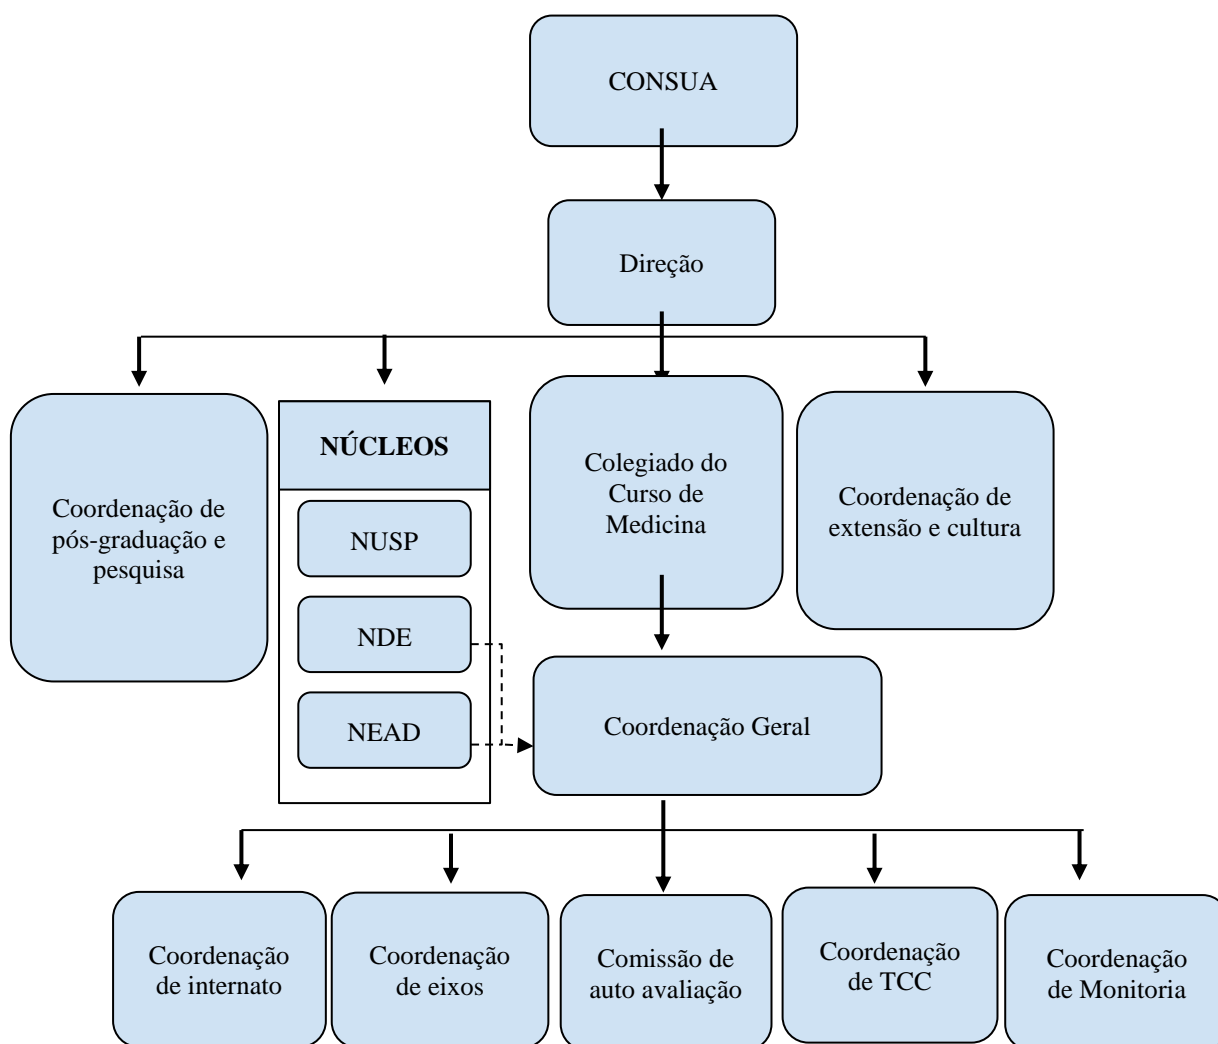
CONSUA

Direção

Coordenação de pós-graduação e pesquisa

NÚCLEOS

NUSP

NDE

NEAD

Colegiado do Curso de Medicina

Coordenação de extensão e cultura

Coordenação Geral

Coordenação de internato

Coordenação de eixos

Comissão de auto avaliação

Coordenação de TCC

Coordenação de Monitoria